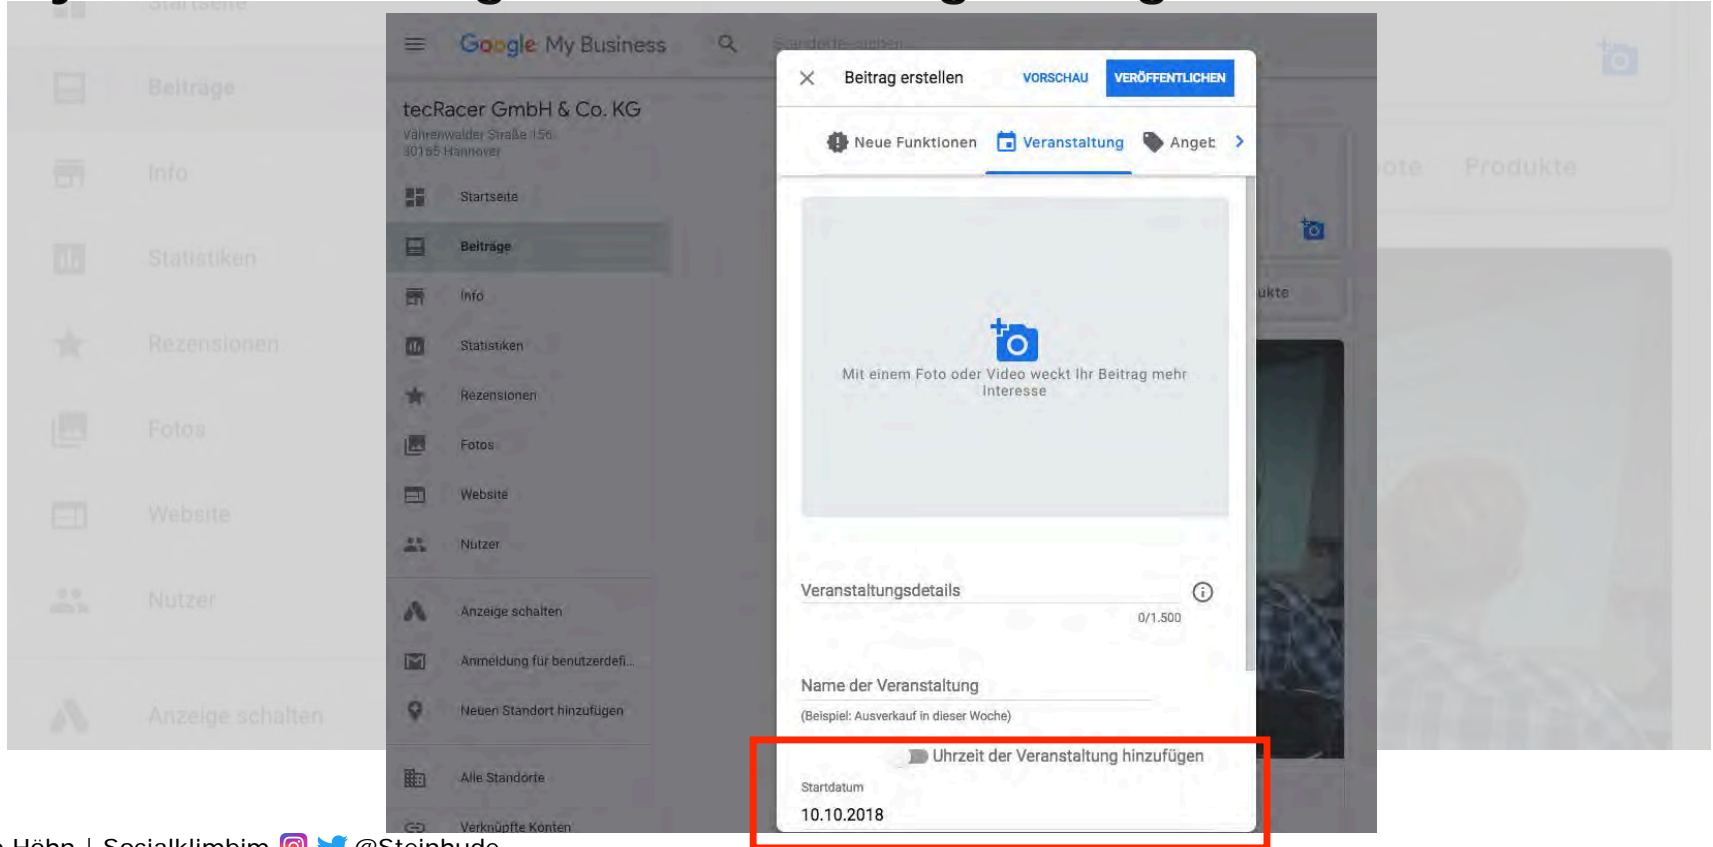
Startseite
Beiträge
Info
Statistiken
Rezensionen
Fotos
Website
Nutzer
Anzeige schalten

Google My Business
Standorte suchen
tecRacer GmbH & Co. KG
Vahrenwalder Straße 156
30165 Hannover
Startseite
Beiträge
Info
Statistiken
Rezensionen
Fotos
Website
Nutzer
Anzeige schalten
Anmeldung für benutzerdefi...
Neuen Standort hinzufügen
Alle Standorte
Verknüpfte Konten

Beitrag erstellen
VORSCHAU
VERÖFFENTLICHEN
Neue Funktionen
Veranstaltung
Angeb
Mit einem Foto oder Video weckt Ihr Beitrag mehr Interesse
Veranstaltungsdetails
0/1.500
Name der Veranstaltung
(Beispiel: Ausverkauf in dieser Woche)
Uhrzeit der Veranstaltung hinzufügen
Startdatum
10.10.2018

ote Produkte
ukte

Höhn | Socialklimbim @Steinbude